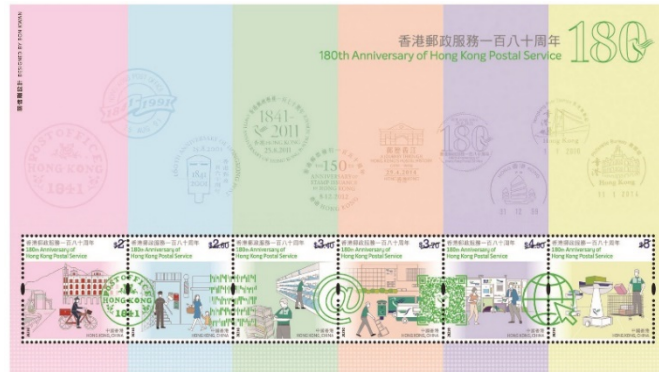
香港郵政服務一百八十周年
180th Anniversary of Hong Kong Postal Service

180

POST OFFICE
HONG KONG
1841

1841
1991

1841-
2011

150

香港郵政服務一百八十周年
180th Anniversary of Hong Kong Postal Service
$2

香港郵政服務一百八十周年
180th Anniversary of Hong Kong Postal Service
$2.60

香港郵政服務一百八十周年
180th Anniversary of Hong Kong Postal Service
$3.40

香港郵政服務一百八十周年
180th Anniversary of Hong Kong Postal Service
$3.70

香港郵政服務一百八十周年
180th Anniversary of Hong Kong Postal Service
$4.90

香港郵政服務一百八十周年
180th Anniversary of Hong Kong Postal Service
$8

HONG KONG
1841

中國香港
HONG KONG, CHINA